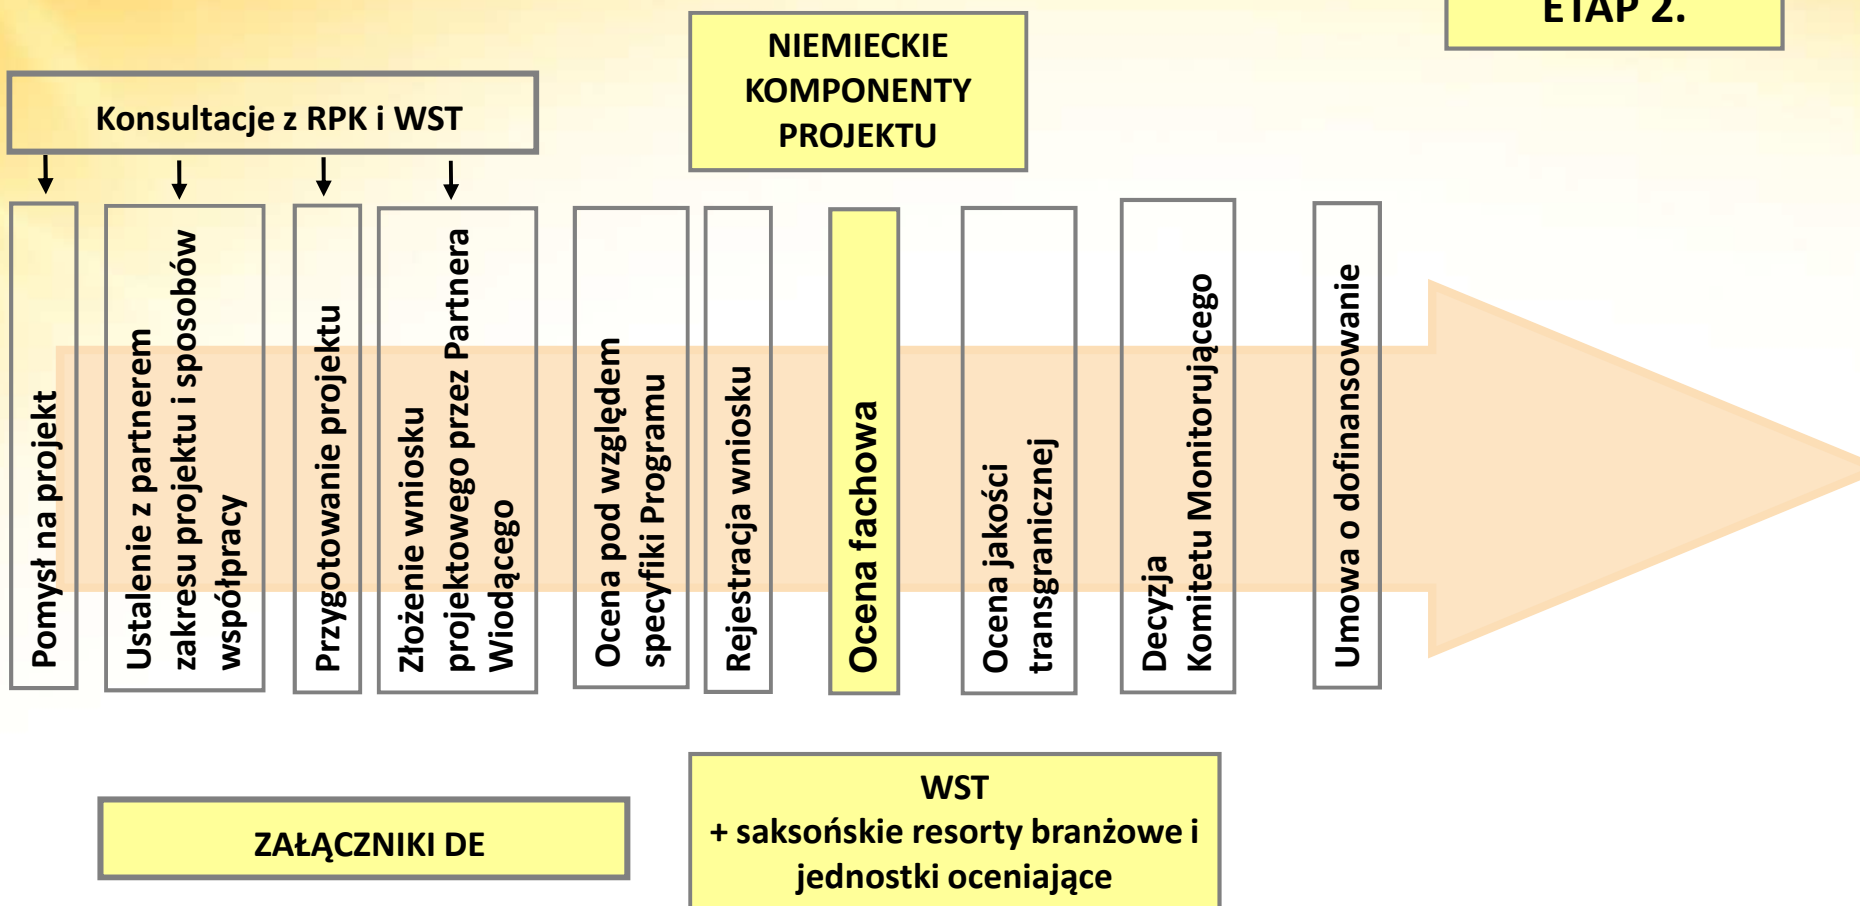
ETAP 2.

Konsultacje z RPK i WST

NIEMIECKIE KOMPONENTY PROJEKTU

Pomysł na projekt

Ustalenie z partnerem zakresu projektu i sposobów współpracy

Przygotowanie projektu

Złożenie wniosku projektowego przez Partnera Wiodącego

Ocena pod względem specyfiki Programu

Rejestracja wniosku

Ocena fachowa

Ocena jakości transgranicznej

Decyzja Komitetu Monitorującego

Umowa o dofinansowanie

ZAŁĄCZNIKI DE

WST
+ saksońskie resorty branżowe i jednostki oceniające